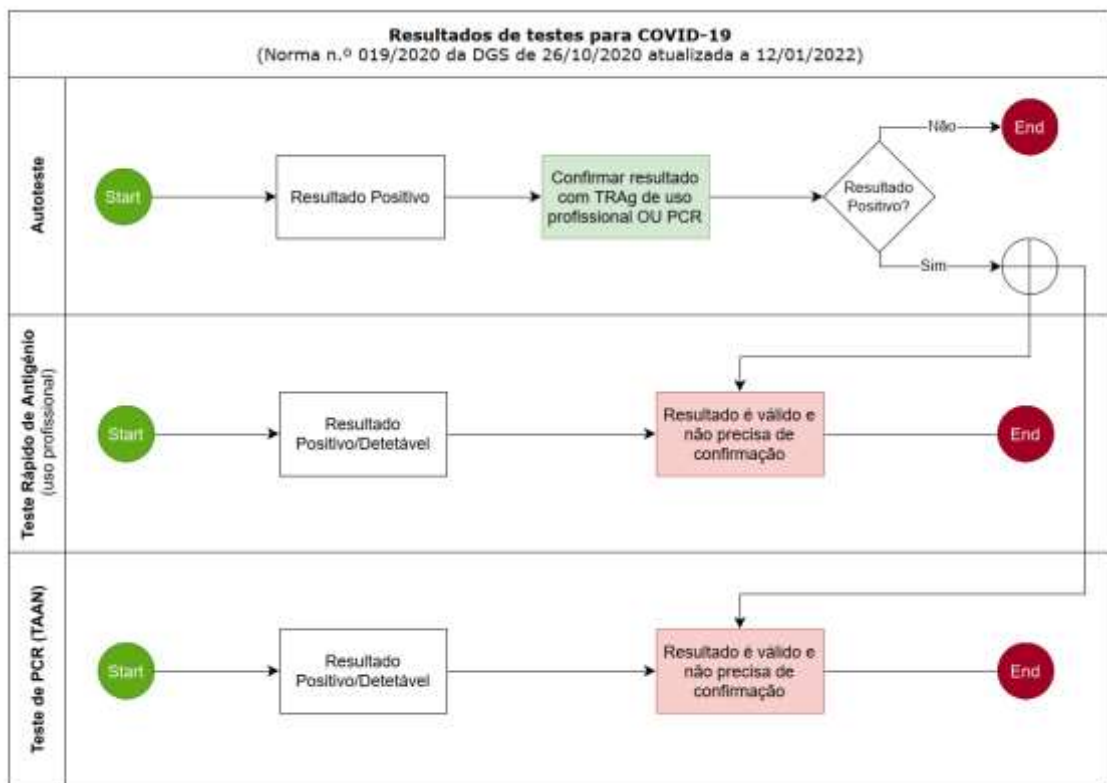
Resultados de testes para COVID-19
(Norma n.º 019/2020 da DGS de 26/10/2020 atualizada a 12/01/2022)

Autoteste

Start

Resultado Positivo

Confirmar resultado com TRAg de uso profissional OU PCR

Resultado Positivo?

Não

End

Sim

Teste Rápido de Antigénio (uso profissional)

Start

Resultado Positivo/Detetável

Resultado é válido e não precisa de confirmação

End

Teste de PCR (TAAN)

Start

Resultado Positivo/Detetável

Resultado é válido e não precisa de confirmação

End